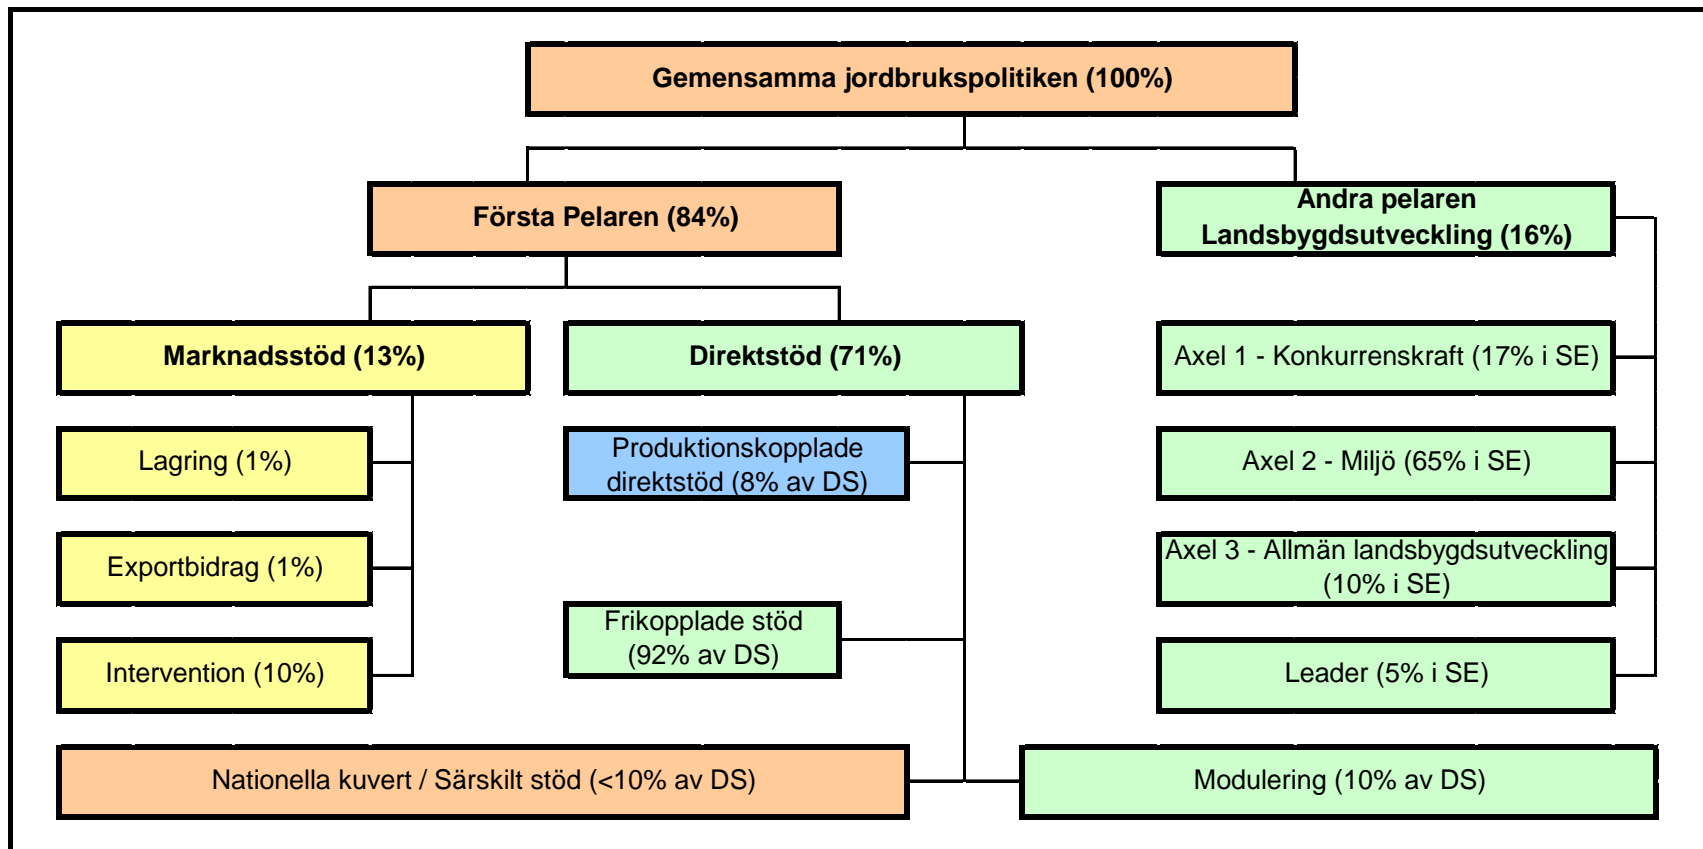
Gemensamma jordbrukspolitiken (100%)

Första Pelaren (84%)

Andra pelaren Landsbygdsutveckling (16%)

Marknadsstöd (13%)

Direktstöd (71%)

Axel 1 - Konkurrenskraft (17% i SE)

Lagring (1%)

Produktionskopplade direktstöd (8% av DS)

Axel 2 - Miljö (65% i SE)

Exportbidrag (1%)

Axel 3 - Allmän landsbygdsutveckling (10% i SE)

Frikopplade stöd (92% av DS)

Intervention (10%)

Leader (5% i SE)

Nationella kuvert / Särskilt stöd (<10% av DS)

Modulering (10% av DS)